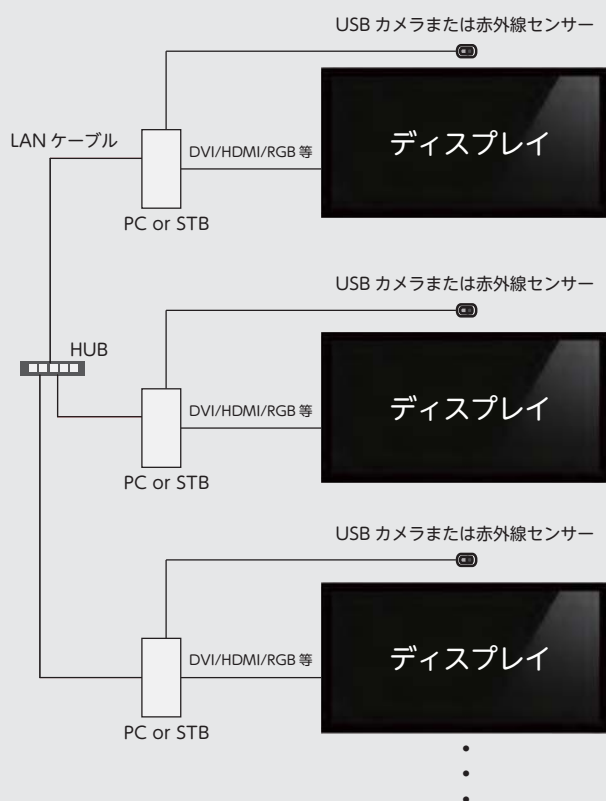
USB カメラまたは赤外線センサー

LAN ケーブル

DVI/HDMI/RGB 等

ディスプレイ

PC or STB

USB カメラまたは赤外線センサー

HUB

DVI/HDMI/RGB 等

ディスプレイ

PC or STB

USB カメラまたは赤外線センサー

DVI/HDMI/RGB 等

ディスプレイ

PC or STB